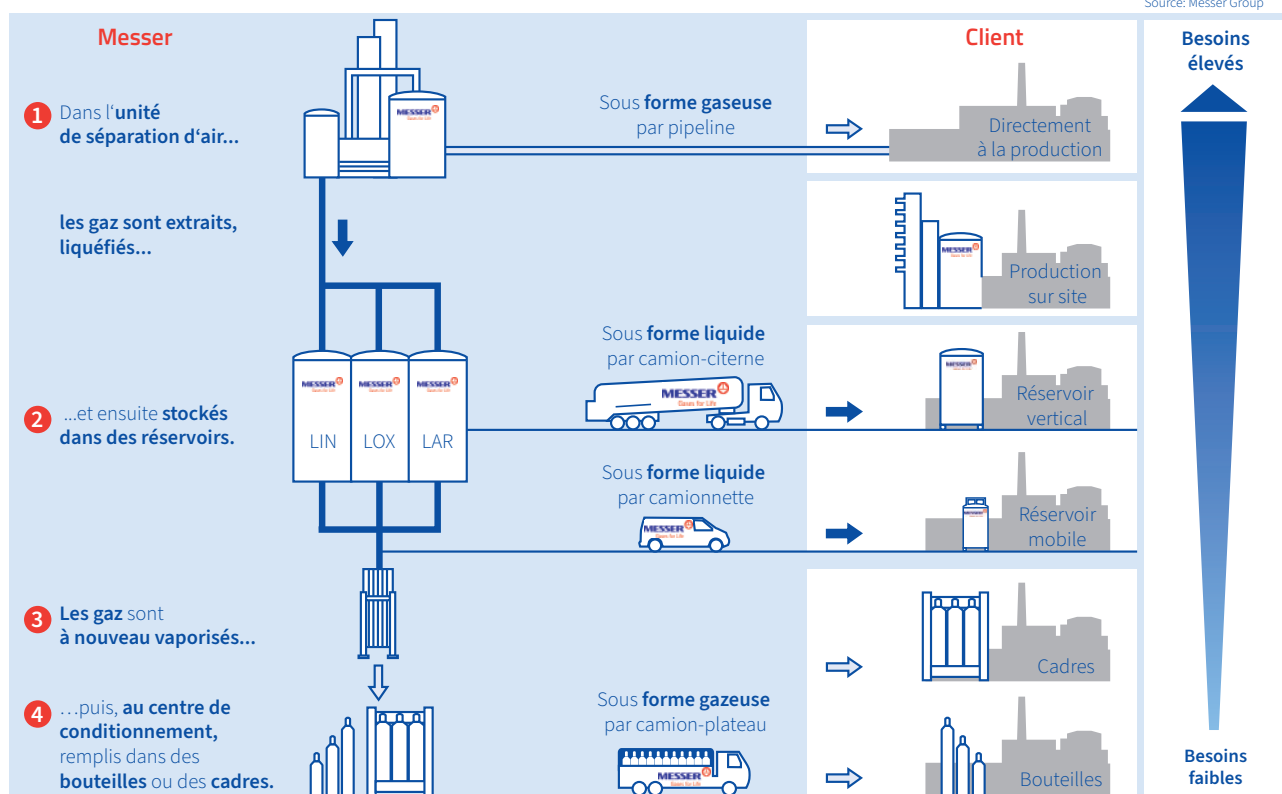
Source: Messer Group

Messer

Client

Besoins élevés

1 Dans l'unité de séparation d'air...

Sous forme gaseuse par pipeline

Directement à la production

les gaz sont extraits, liquéfiés...

MESSER Gases for Life

Production sur site

Sous forme liquide par camion-citerne

MESSER Gases for Life

Réservoir vertical

2 ...et ensuite stockés dans des réservoirs.

LIN

LOX

LAR

Sous forme liquide par camionnette

Réservoir mobile

3 Les gaz sont à nouveau vaporisés...

Cadres

4 ...puis, au centre de conditionnement, remplis dans des bouteilles ou des cadres.

Sous forme gazeuse par camion-plateau

Bouteilles

Besoins faibles